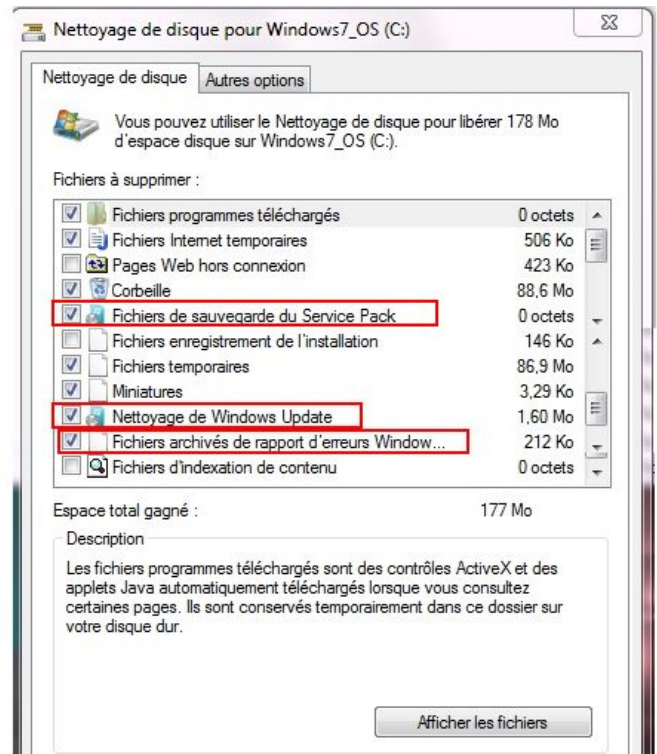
Nettoyage de disque pour Windows7_OS (C:)

Nettoyage de disque | Autres options

Vous pouvez utiliser le Nettoyage de disque pour libérer 178 Mo d'espace disque sur Windows7_OS (C:).

Fichiers à supprimer :

| | | |
|---|---|---|
| ☑ | Fichiers programmes téléchargés | 0 octets |
| ☑ | Fichiers Internet temporaires | 506 Ko |
| ☐ | Pages Web hors connexion | 423 Ko |
| ☑ | Corbeille | 88,6 Mo |
| ☑ | Fichiers de sauvegarde du Service Pack | 0 octets |
| ☐ | Fichiers enregistrement de l'installation | 146 Ko |
| ☑ | Fichiers temporaires | 86,9 Mo |
| ☑ | Miniatures | 3,29 Ko |
| ☑ | Nettoyage de Windows Update | 1,60 Mo |
| ☑ | Fichiers archivés de rapport d'erreurs Window... | 212 Ko |
| ☐ | Fichiers d'indexation de contenu | 0 octets |

Espace total gagné : 177 Mo

Description

Les fichiers programmes téléchargés sont des contrôles ActiveX et des applets Java automatiquement téléchargés lorsque vous consultez certaines pages. Ils sont conservés temporairement dans ce dossier sur votre disque dur.

Afficher les fichiers